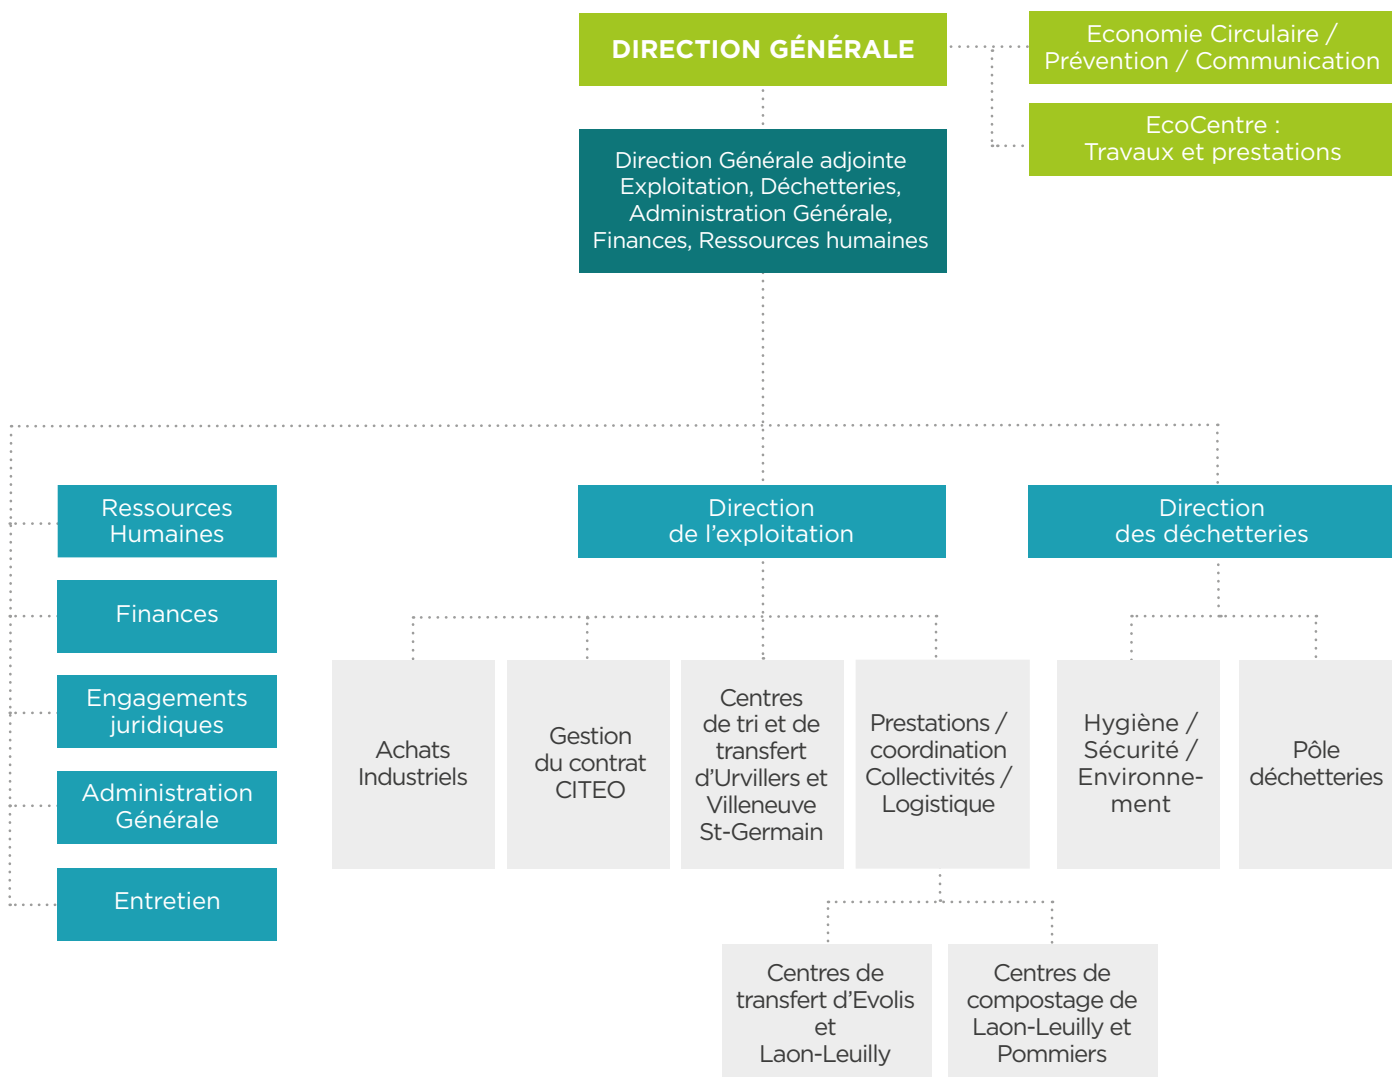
DIRECTION GÉNÉRALE

Economie Circulaire / Prévention / Communication

EcoCentre : Travaux et prestations

Direction Générale adjointe Exploitation, Déchetteries, Administration Générale, Finances, Ressources humaines

Ressources Humaines

Finances

Engagements juridiques

Administration Générale

Entretien

Direction de l'exploitation

Achats Industriels

Gestion du contrat CITEO

Centres de tri et de transfert d'Urvillers et Villeneuve St-Germain

Prestations / coordination Collectivités / Logistique

Centres de transfert d'Evolis et Laon-Leuilly

Centres de compostage de Laon-Leuilly et Pommiers

Direction des déchetteries

Hygiène / Sécurité / Environnement

Pôle déchetteries